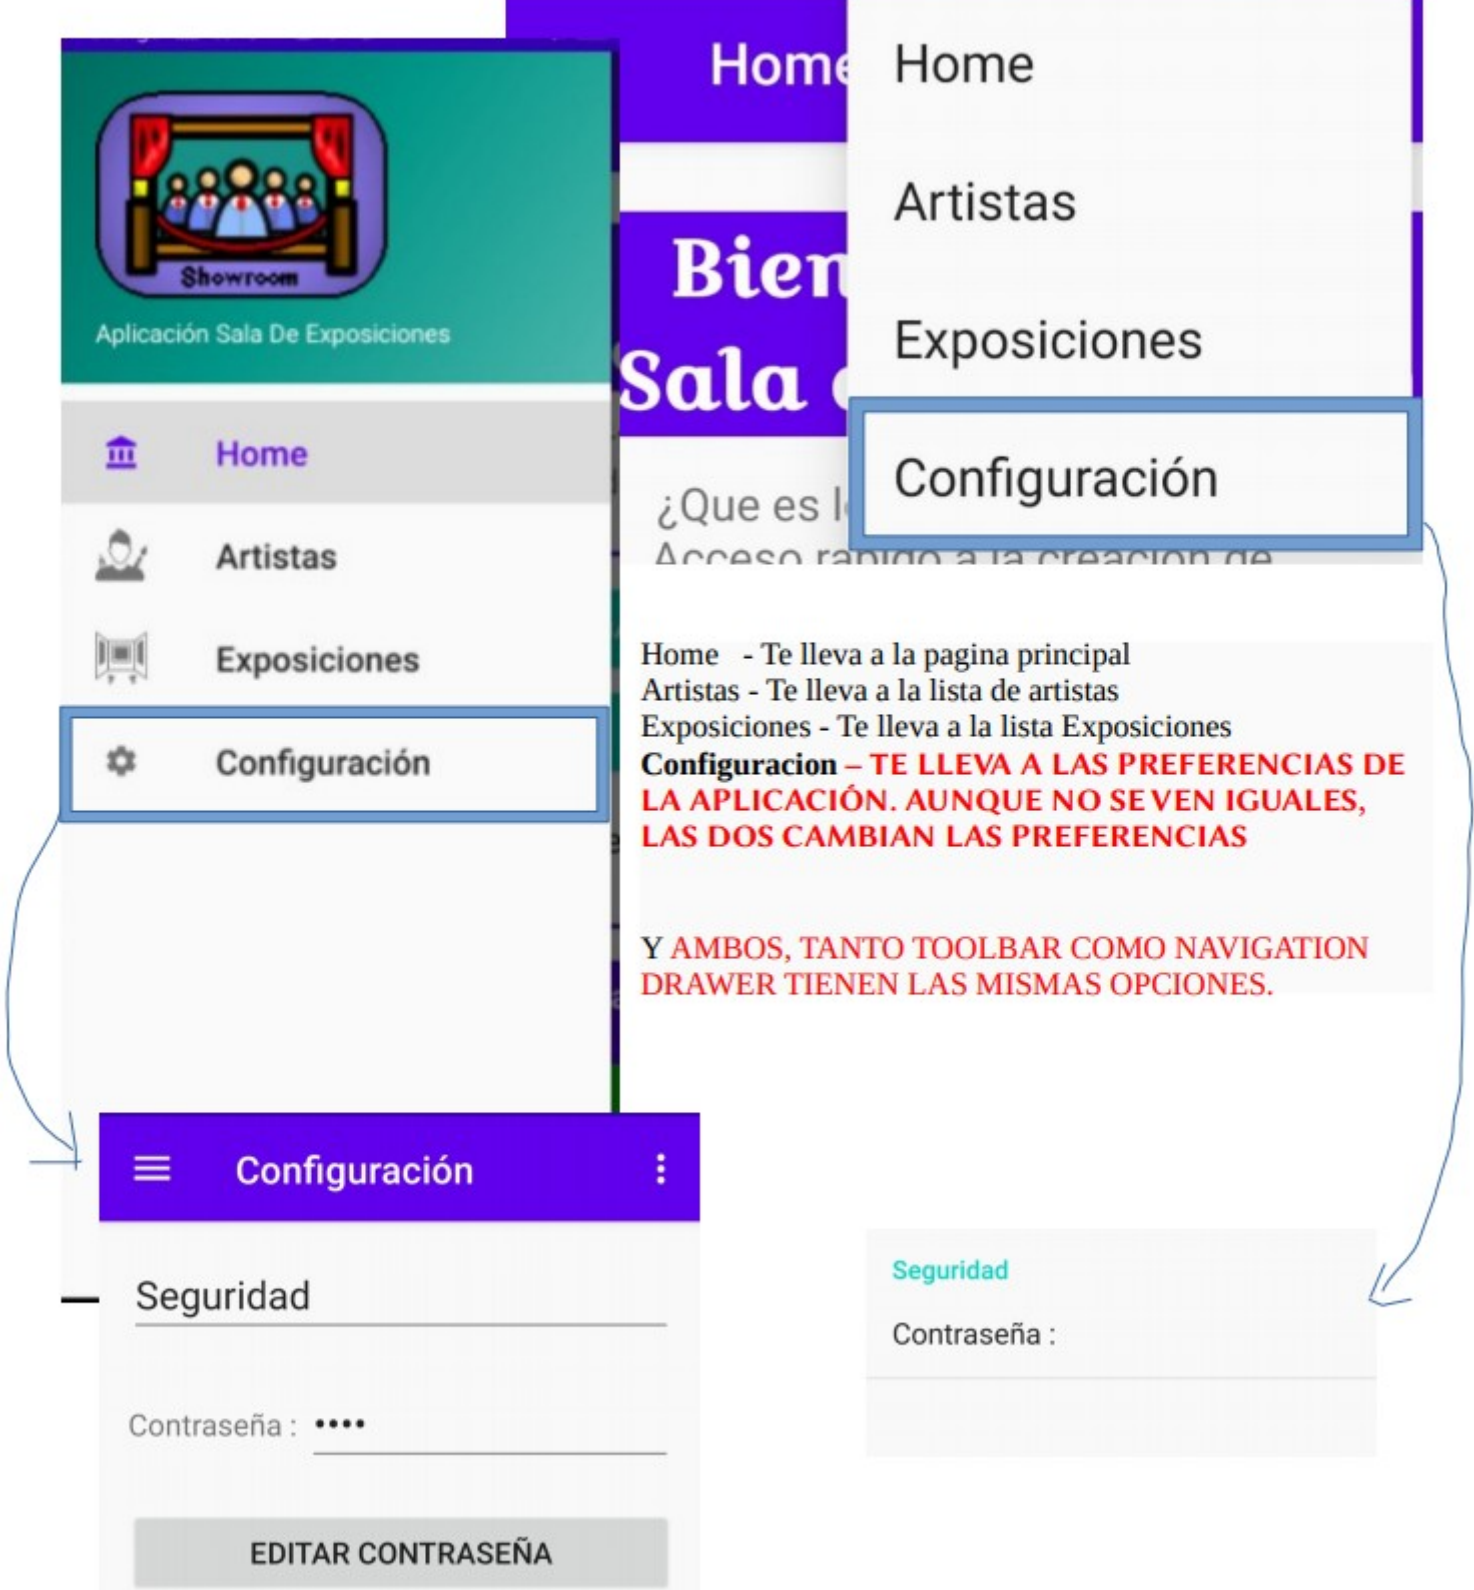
Showroom

Aplicación Sala De Exposiciones

Home

Artistas

Exposiciones

Configuración

Home

Bien
Sala

¿Que es l
Acceso rapido a la creacion de

Home

Artistas

Exposiciones

Configuración

Home - Te lleva a la pagina principal
Artistas - Te lleva a la lista de artistas
Exposiciones - Te lleva a la lista Exposiciones
**Configuracion** – TE LLEVA A LAS PREFERENCIAS DE LA APLICACIÓN. AUNQUE NO SE VEN IGUALES, LAS DOS CAMBIAN LAS PREFERENCIAS

Y AMBOS, TANTO TOOLBAR COMO NAVIGATION DRAWER TIENEN LAS MISMAS OPCIONES.

Configuración

Seguridad

Contraseña : ••••

EDITAR CONTRASEÑA

Seguridad

Contraseña :